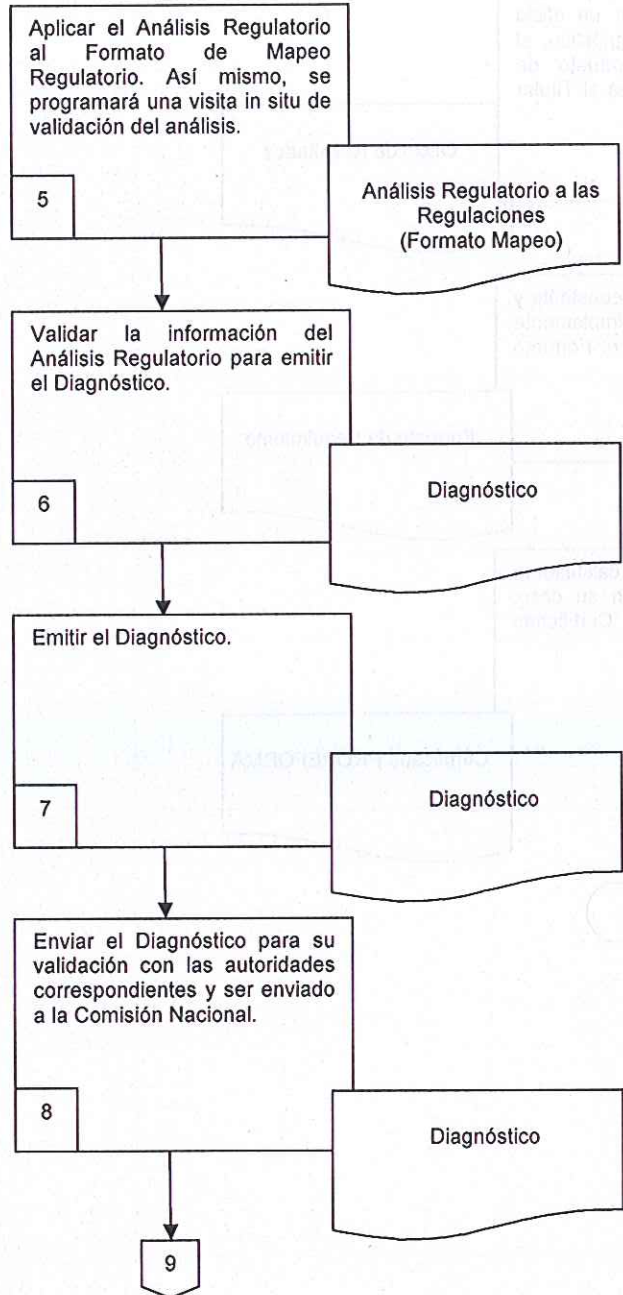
Aplicar el Análisis Regulatorio al Formato de Mapeo Regulatorio. Así mismo, se programará una visita in situ de validación del análisis.

5

Análisis Regulatorio a las Regulaciones (Formato Mapeo)

Validar la información del Análisis Regulatorio para emitir el Diagnóstico.

6

Diagnóstico

Emitir el Diagnóstico.

7

Diagnóstico

Enviar el Diagnóstico para su validación con las autoridades correspondientes y ser enviado a la Comisión Nacional.

8

Diagnóstico

9